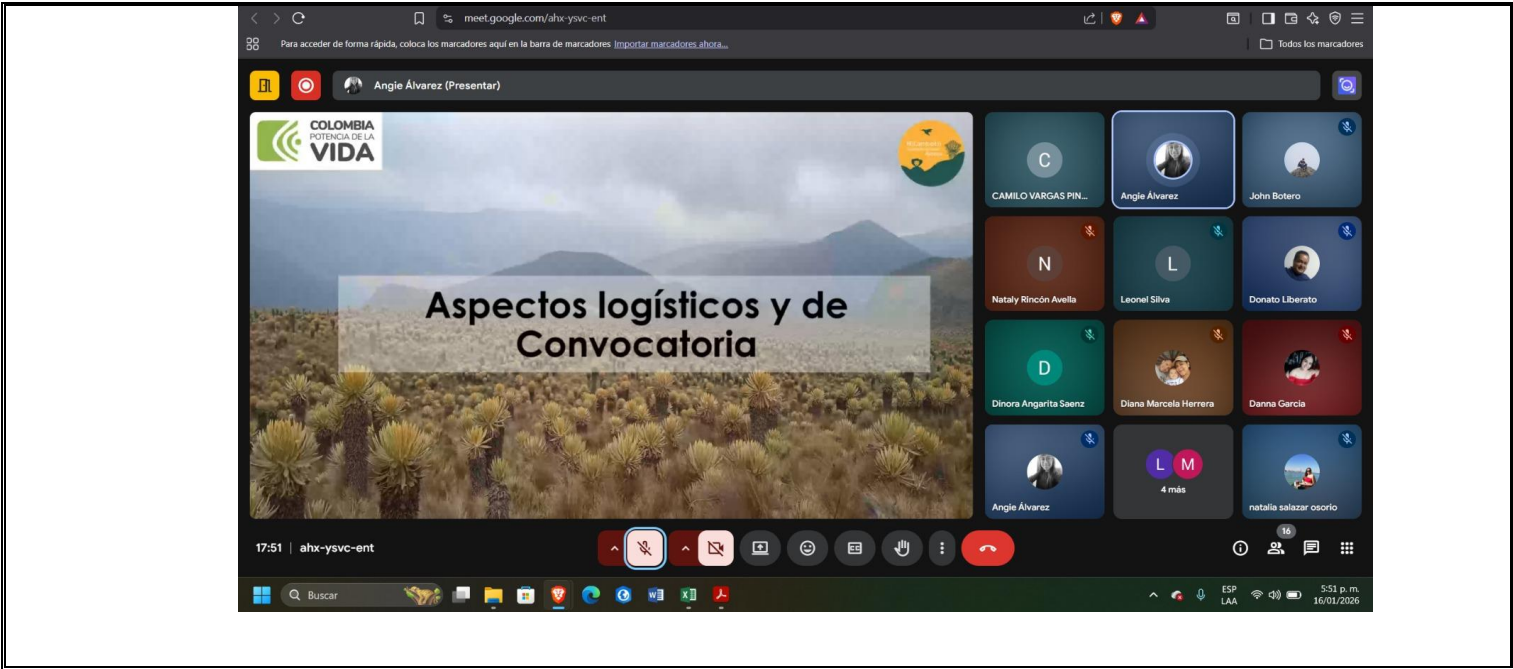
meet.google.com/ahx-ysvc-ent

Para acceder de forma rápida, coloca los marcadores aquí en la barra de marcadores Importar marcadores ahora...

Todos los marcadores

Angie Álvarez (Presentar)

COLOMBIA POTENCIA DE LA VIDA

Aspectos logísticos y de Convocatoria

C
CAMILO VARGAS PIN...

Angie Álvarez

John Botero

N
Nataly Rincón Avella

L
Leonel Silva

Donato Liberato

D
Dinora Angarita Saenz

Diana Marcela Herrera

Danna Garcia

Angie Álvarez

L M
4 más

natalia salazar osorio

17:51 | ahx-ysvc-ent

16

Buscar

ESP LAA

5:51 p. m.
16/01/2026